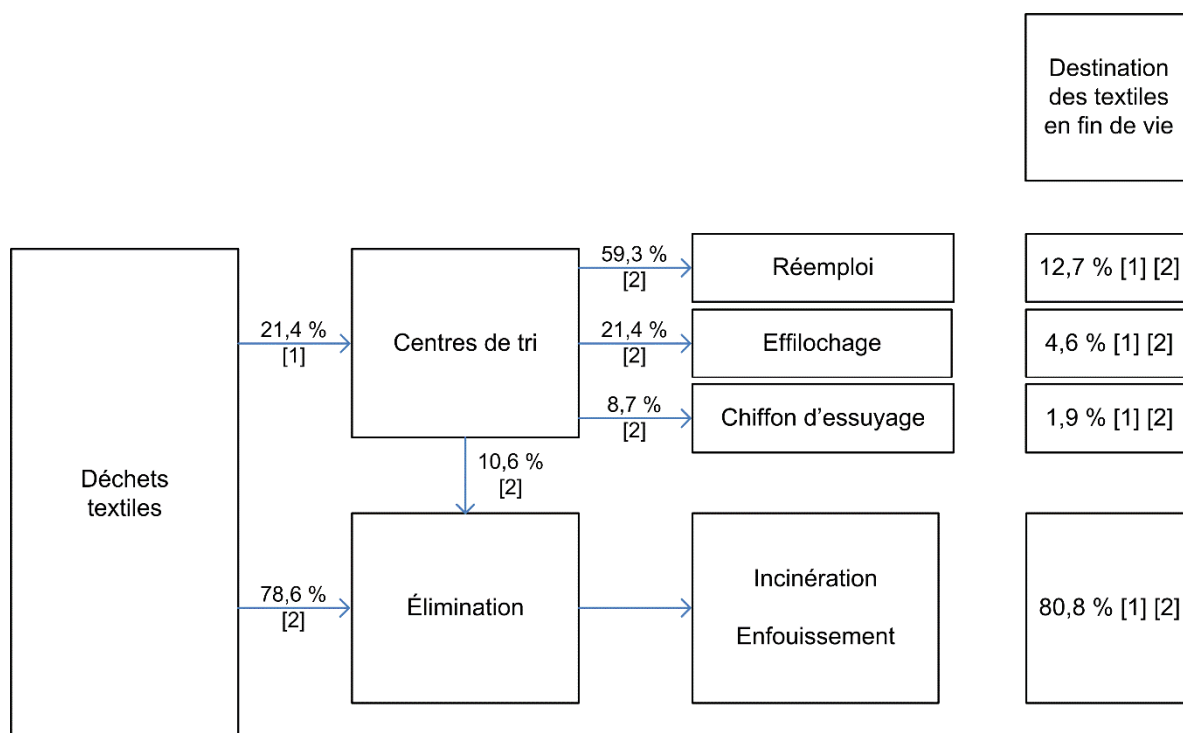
Destination des textiles en fin de vie

Déchets textiles

21,4 % [1]

Centres de tri

59,3 % [2]

Réemploi

12,7 % [1] [2]

21,4 % [2]

Effilochage

4,6 % [1] [2]

8,7 % [2]

Chiffon d’essuyage

1,9 % [1] [2]

10,6 % [2]

78,6 % [2]

Élimination

Incinération

Enfouissement

80,8 % [1] [2]